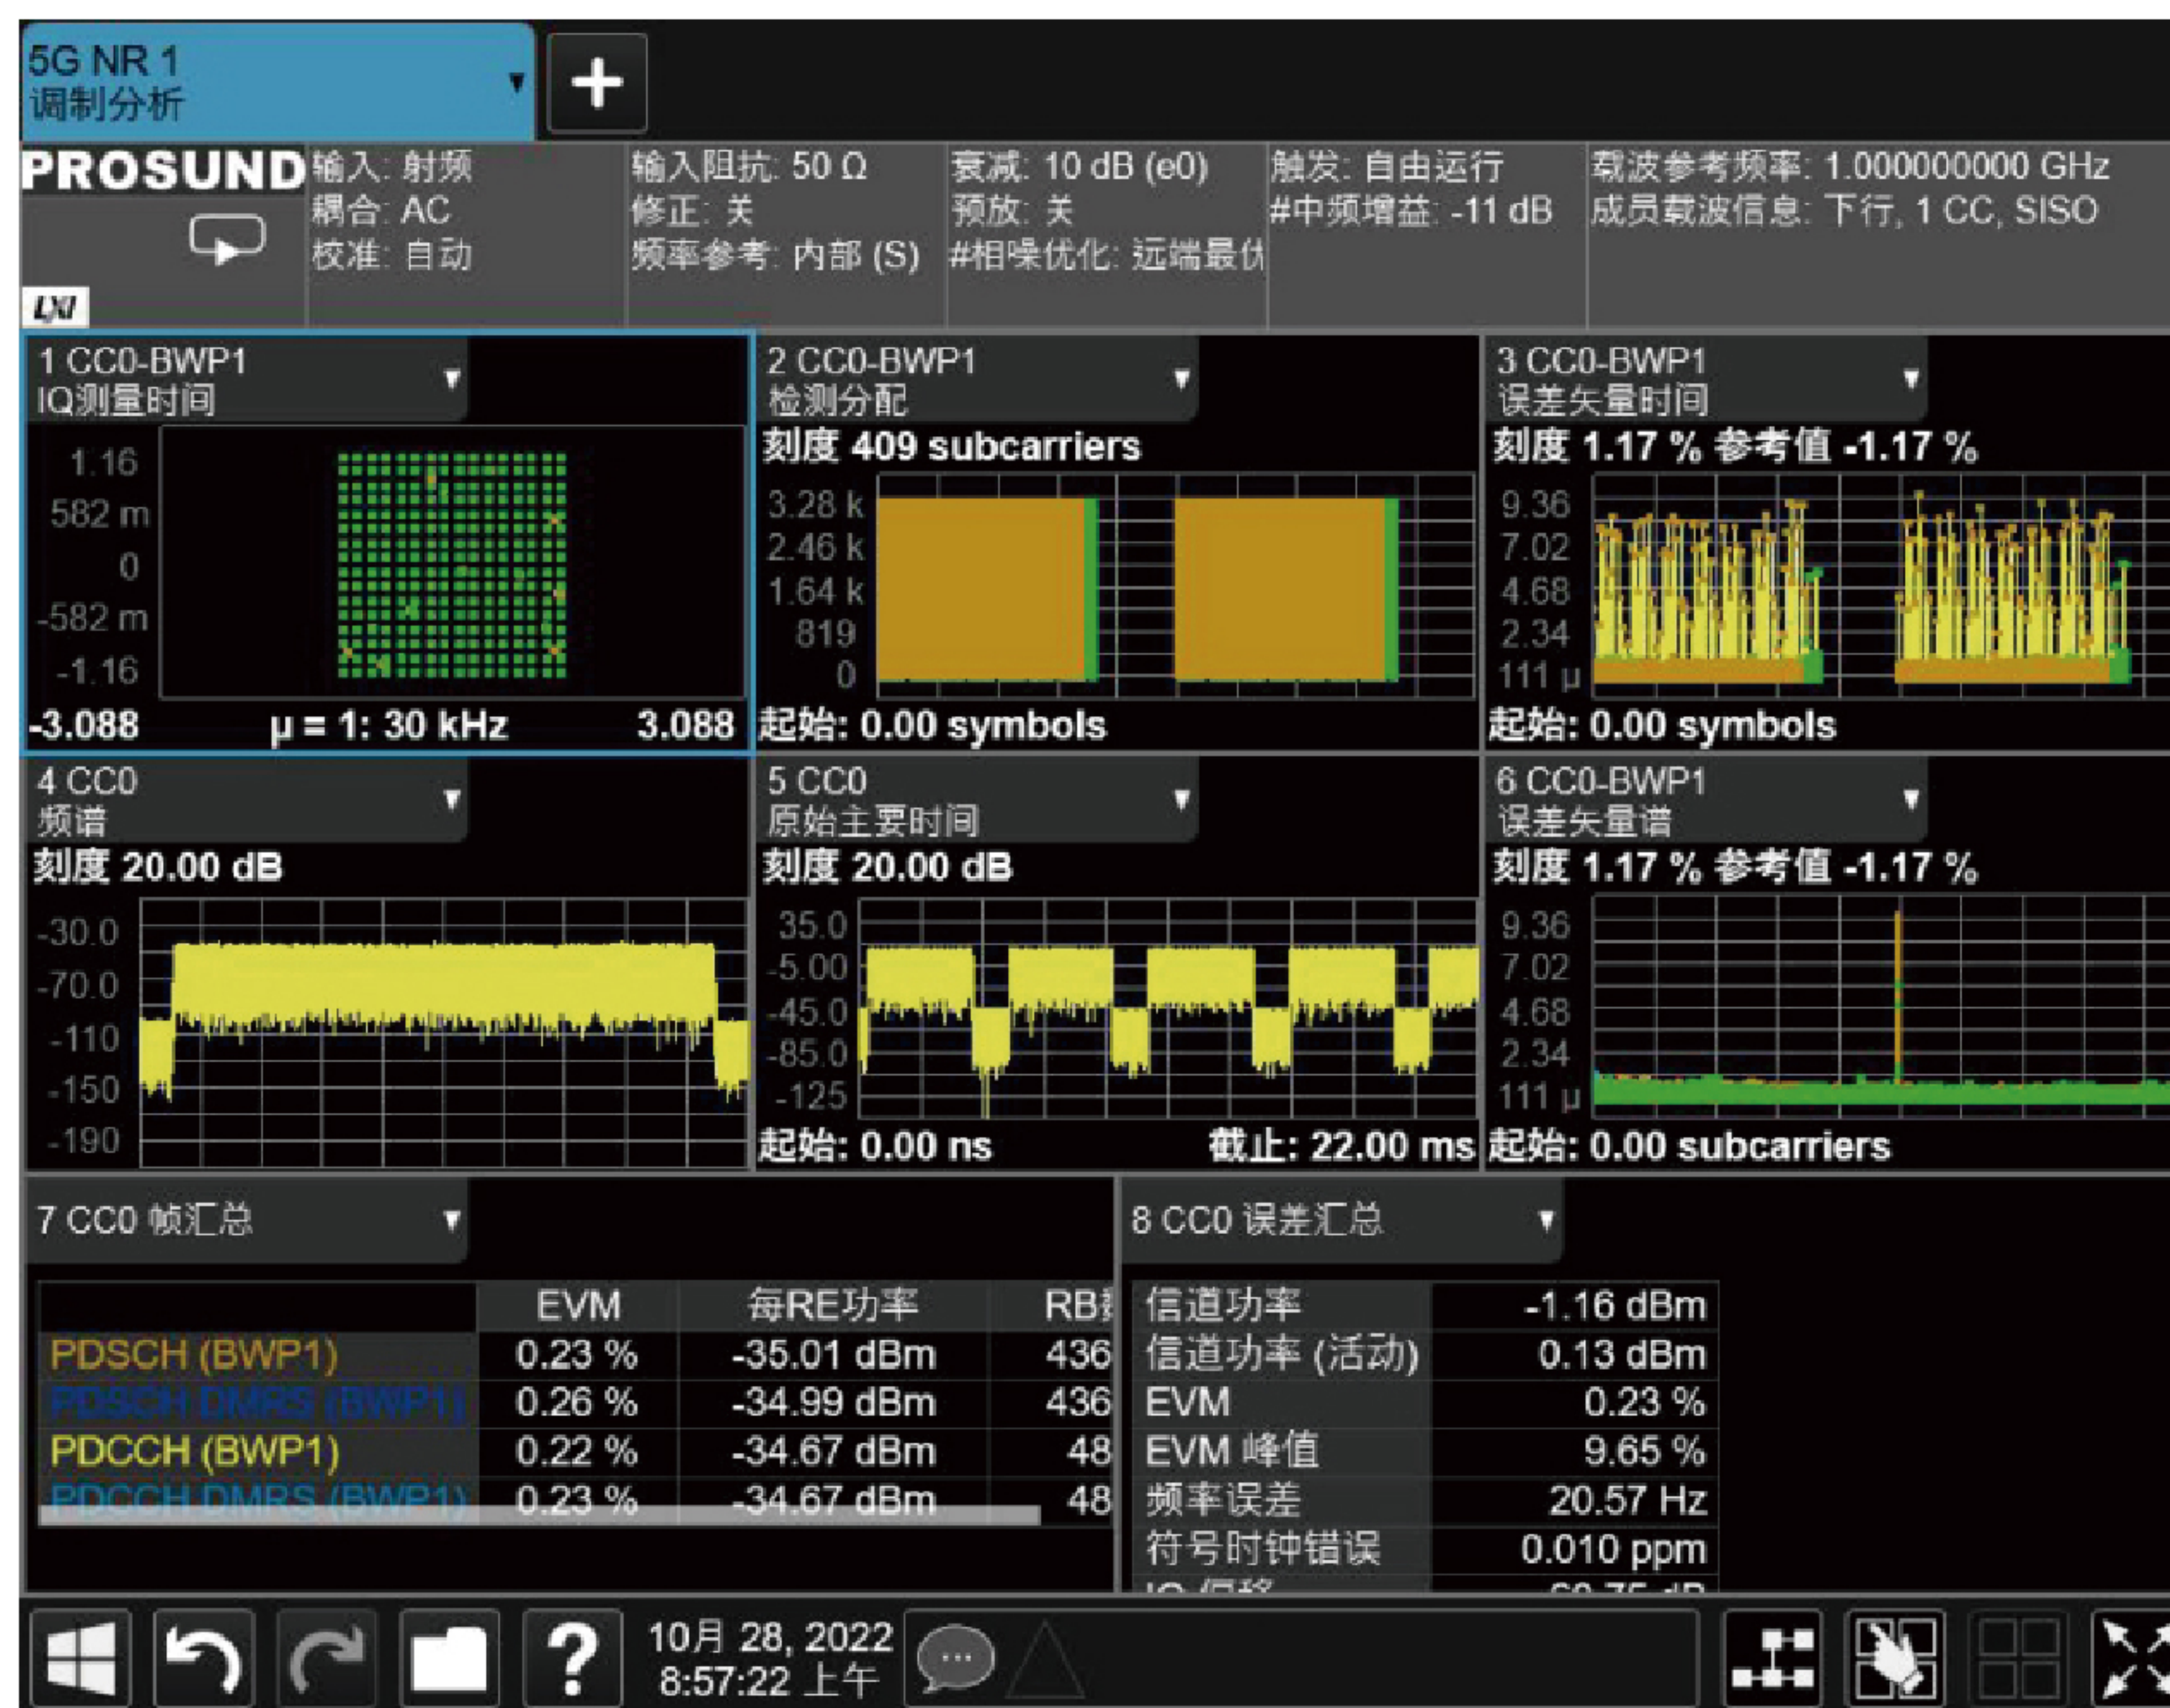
5G NR 1
调制分析

+

PROSUND

输入: 射频
耦合: AC
校准: 自动

输入阻抗: 50 Ω
修正: 关
频率参考: 内部 (S)

衰减: 10 dB (e0)
预放: 关
#相噪优化: 远端最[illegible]

触发: 自由运行
#中频增益: -11 dB

载波参考频率: 1.000000000 GHz
成员载波信息: 下行, 1 CC, SISO

LXI

1 CC0-BWP1
IQ测量时间
1.16
582 m
0
-582 m
-1.16
-3.088
μ = 1: 30 kHz
3.088

2 CC0-BWP1
检测分配
刻度 409 subcarriers
3.28 k
2.46 k
1.64 k
819
0
起始: 0.00 symbols

3 CC0-BWP1
误差矢量时间
刻度 1.17 % 参考值 -1.17 %
9.36
7.02
4.68
2.34
111 μ
起始: 0.00 symbols

4 CC0
频谱
刻度 20.00 dB
-30.0
-70.0
-110
-150
-190

5 CC0
原始主要时间
刻度 20.00 dB
35.0
-5.00
-45.0
-85.0
-125
起始: 0.00 ns
截止: 22.00 ms

6 CC0-BWP1
误差矢量谱
刻度 1.17 % 参考值 -1.17 %
9.36
7.02
4.68
2.34
111 μ
起始: 0.00 subcarriers

7 CC0 帧汇总

| | EVM | 每RE功率 | RB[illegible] |
|---|---|---|---|
| PDSCH (BWP1) | 0.23 % | -35.01 dBm | 436 |
| PDSCH DMRS (BWP1) | 0.26 % | -34.99 dBm | 436 |
| PDCCH (BWP1) | 0.22 % | -34.67 dBm | 48 |
| PDCCH DMRS (BWP1) | 0.23 % | -34.67 dBm | 48 |

8 CC0 误差汇总

| | |
|---|---|
| 信道功率 | -1.16 dBm |
| 信道功率 (活动) | 0.13 dBm |
| EVM | 0.23 % |
| EVM 峰值 | 9.65 % |
| 频率误差 | 20.57 Hz |
| 符号时钟错误 | 0.010 ppm |
| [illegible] | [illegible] |

10月 28, 2022
8:57:22 上午